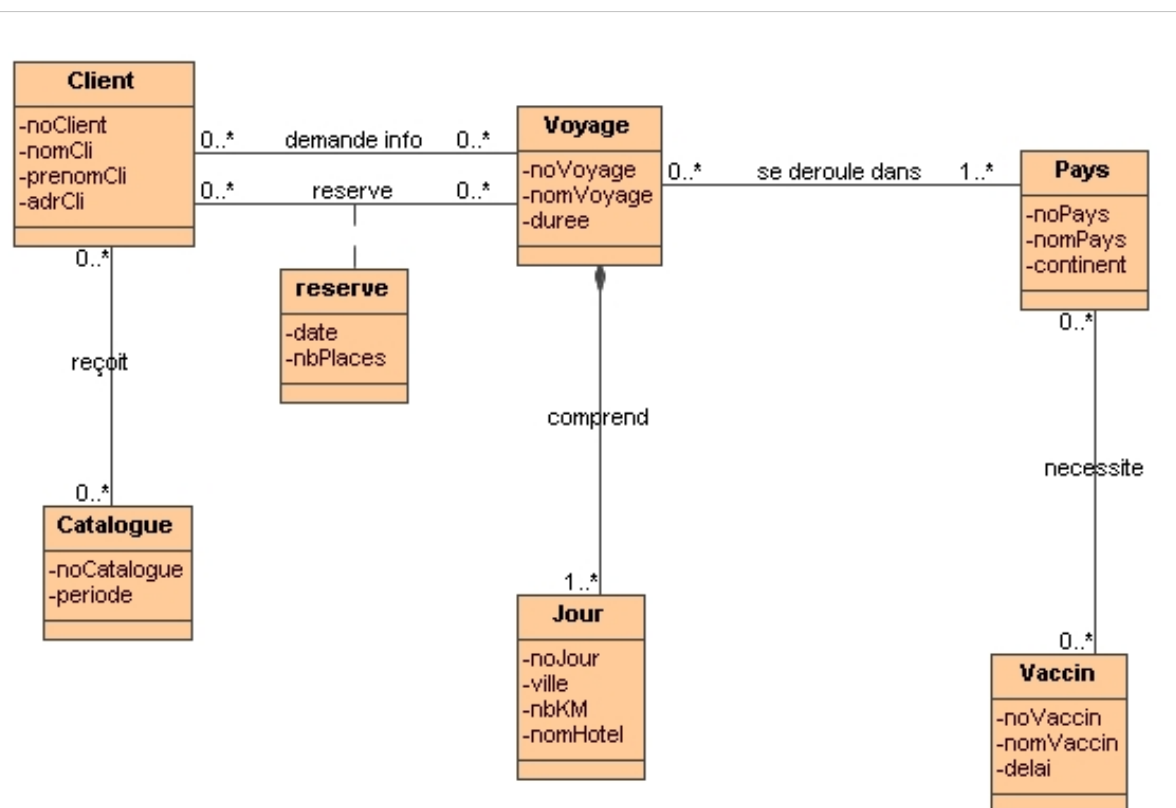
Client
-noClient
-nomCli
-prenomCli
-adrCli

0..* demande info 0..*
0..* reserve 0..*

Voyage
-noVoyage
-nomVoyage
-duree

0..* se deroule dans 1..*

Pays
-noPays
-nomPays
-continent

0..*
reçoit
0..*

reserve
-date
-nbPlaces

comprend

0..*
necessite
0..*

Catalogue
-noCatalogue
-periode

1..*

Jour
-noJour
-ville
-nbKM
-nomHotel

Vaccin
-noVaccin
-nomVaccin
-delai